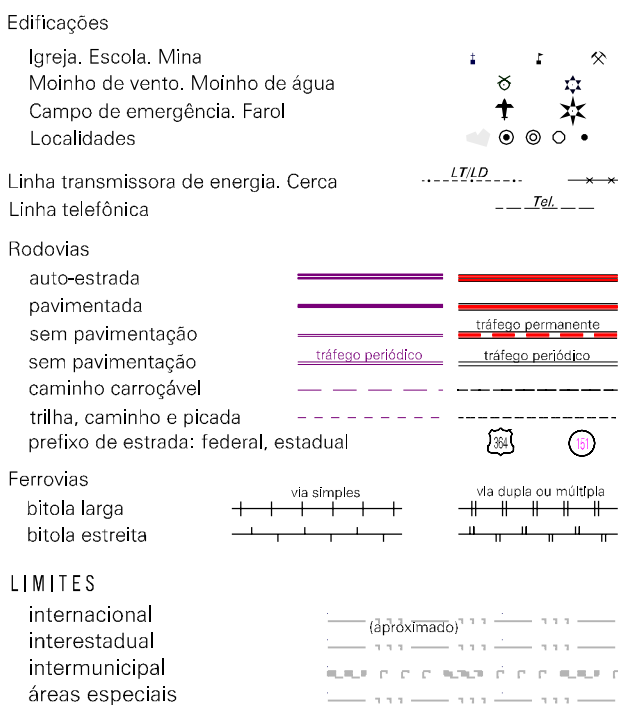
Edificações

Igreja. Escola. Mina
Moinho de vento. Moinho de água
Campo de emergência. Farol
Localidades

Linha transmissora de energia. Cerca
LT/LD
Linha telefônica
Tel.

Rodovias
auto-estrada
pavimentada
sem pavimentação
tráfego permanente
sem pavimentação
tráfego periódico
tráfego periódico
caminho carroçável
trilha, caminho e picada
prefixo de estrada: federal, estadual
364
151

Ferrovias
via simples
via dupla ou múltipla
bitola larga
bitola estreita

LIMITES
internacional
(aproximado)
interestadual
intermunicipal
áreas especiais